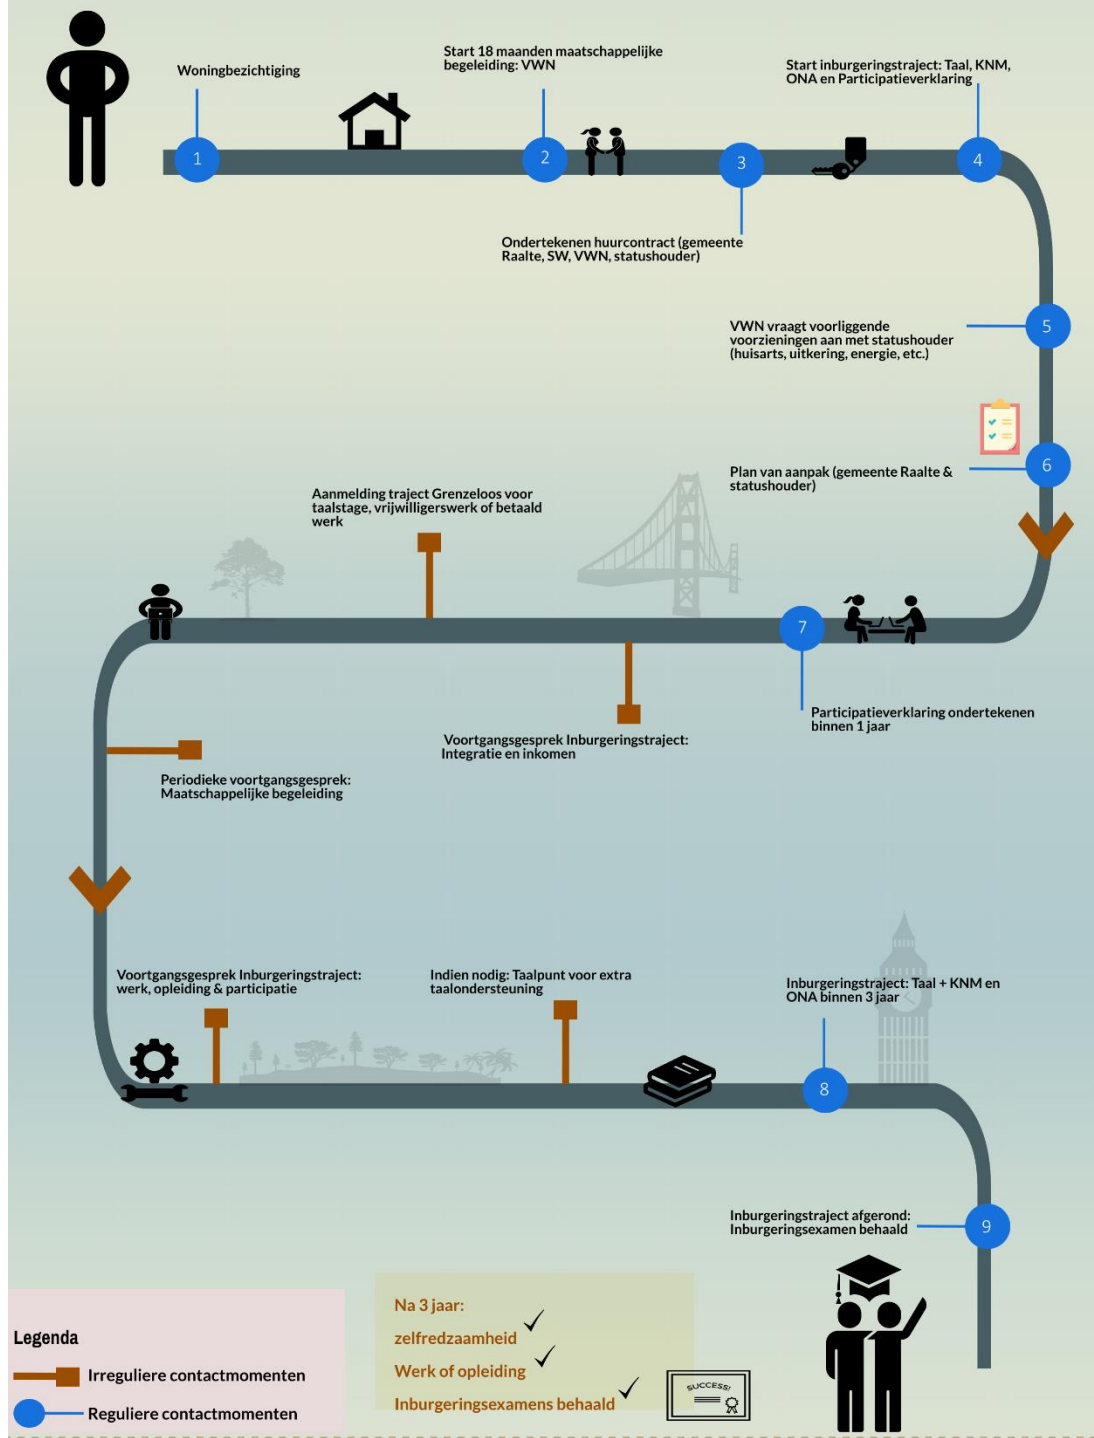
Woningbezichtiging

1

Start 18 maanden maatschappelijke begeleiding: VWN

2

3

Start inburgeringstraject: Taal, KNM, ONA en Participatieverklaring

4

Ondertekenen huurcontract (gemeente Raalte, SW, VWN, statushouder)

VWN vraagt voorliggende voorzieningen aan met statushouder (huisarts, uitkering, energie, etc.)

5

Plan van aanpak (gemeente Raalte & statushouder)

6

Aanmelding traject Grenzeloos voor taalstage, vrijwilligerswerk of betaald werk

7

Participatieverklaring ondertekenen binnen 1 jaar

Voortgangsgesprek Inburgeringstraject: Integratie en inkomen

Periodieke voortgangsgesprek: Maatschappelijke begeleiding

Voortgangsgesprek Inburgeringstraject: werk, opleiding & participatie

Indien nodig: Taalpunt voor extra taalondersteuning

Inburgeringstraject: Taal + KNM en ONA binnen 3 jaar

8

Inburgeringstraject afgerond: Inburgeringsexamen behaald

9

Legenda

Irreguliere contactmomenten

Reguliere contactmomenten

Na 3 jaar:

zelfredzaamheid ✓

Werk of opleiding ✓

Inburgeringsexamen behaald ✓

SUCCESS!